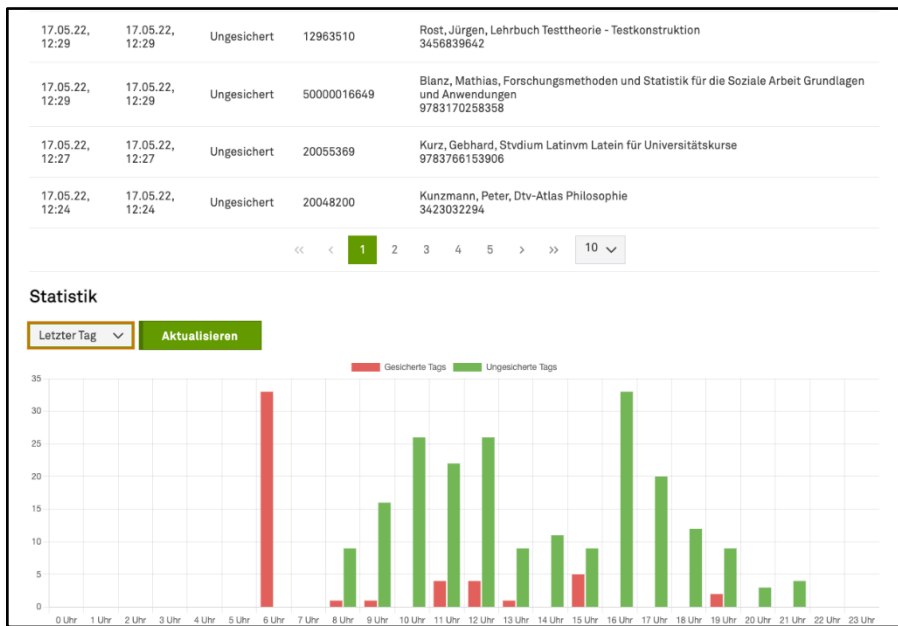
| | | | | |
|---|---|---|---|---|
| 17.05.22, 12:29 | 17.05.22, 12:29 | Ungesichert | 12963510 | Rost, Jürgen, Lehrbuch Testtheorie - Testkonstruktion 3456839642 |
| 17.05.22, 12:29 | 17.05.22, 12:29 | Ungesichert | 50000016649 | Blanz, Mathias, Forschungsmethoden und Statistik für die Soziale Arbeit Grundlagen und Anwendungen 9783170258358 |
| 17.05.22, 12:27 | 17.05.22, 12:27 | Ungesichert | 20055369 | Kurz, Gebhard, Stvdium Latinvm Latein für Universitätskurse 9783766153906 |
| 17.05.22, 12:24 | 17.05.22, 12:24 | Ungesichert | 20048200 | Kunzmann, Peter, Dtv-Atlas Philosophie 3423032294 |

« ‹ 1 2 3 4 5 › » 10

Statistik

Letzter Tag Aktualisieren

Gesicherte Tags Ungesicherte Tags

35 30 25 20 15 10 5 0

0 Uhr 1 Uhr 2 Uhr 3 Uhr 4 Uhr 5 Uhr 6 Uhr 7 Uhr 8 Uhr 9 Uhr 10 Uhr 11 Uhr 12 Uhr 13 Uhr 14 Uhr 15 Uhr 16 Uhr 17 Uhr 18 Uhr 19 Uhr 20 Uhr 21 Uhr 22 Uhr 23 Uhr